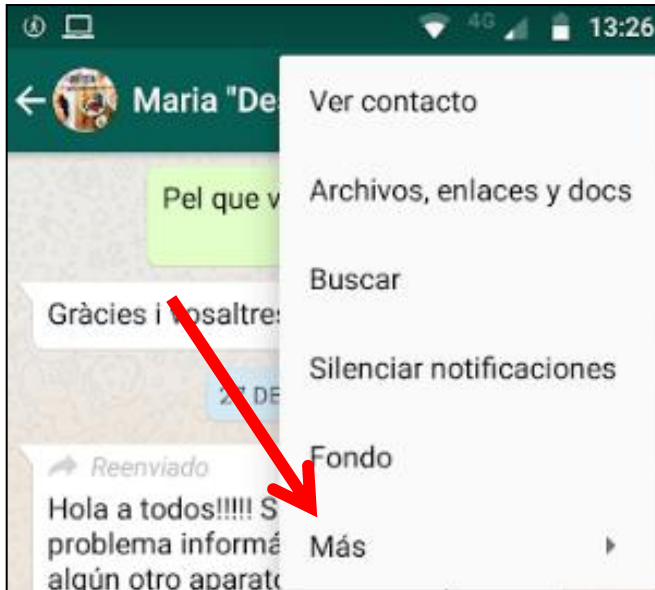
4G 13:26

Maria "De

Pel que v

Gràcies i vosaltres

27 DE

Reenviado

Hola a todos!!!!! S problema informá algún otro aparato

Ver contacto

Archivos, enlaces y docs

Buscar

Silenciar notificaciones

Fondo

Más